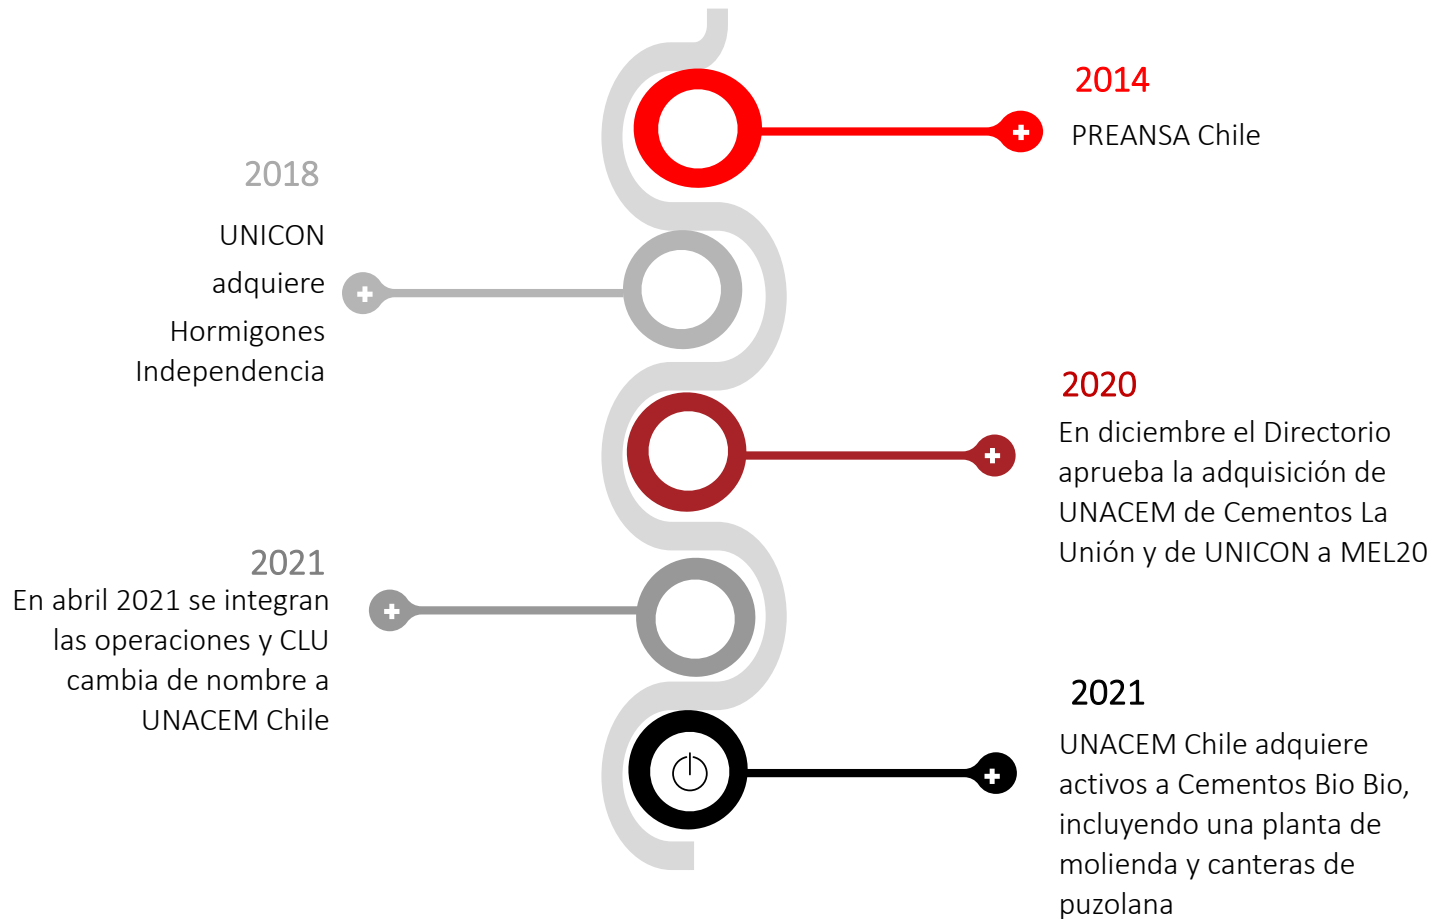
2014
PREANSA Chile

2018
UNICON adquiere Hormigones Independencia

2020
En diciembre el Directorio aprueba la adquisición de UNACEM de Cementos La Unión y de UNICON a MEL20

2021
En abril 2021 se integran las operaciones y CLU cambia de nombre a UNACEM Chile

2021
UNACEM Chile adquiere activos a Cementos Bio Bio, incluyendo una planta de molienda y canteras de puzolana